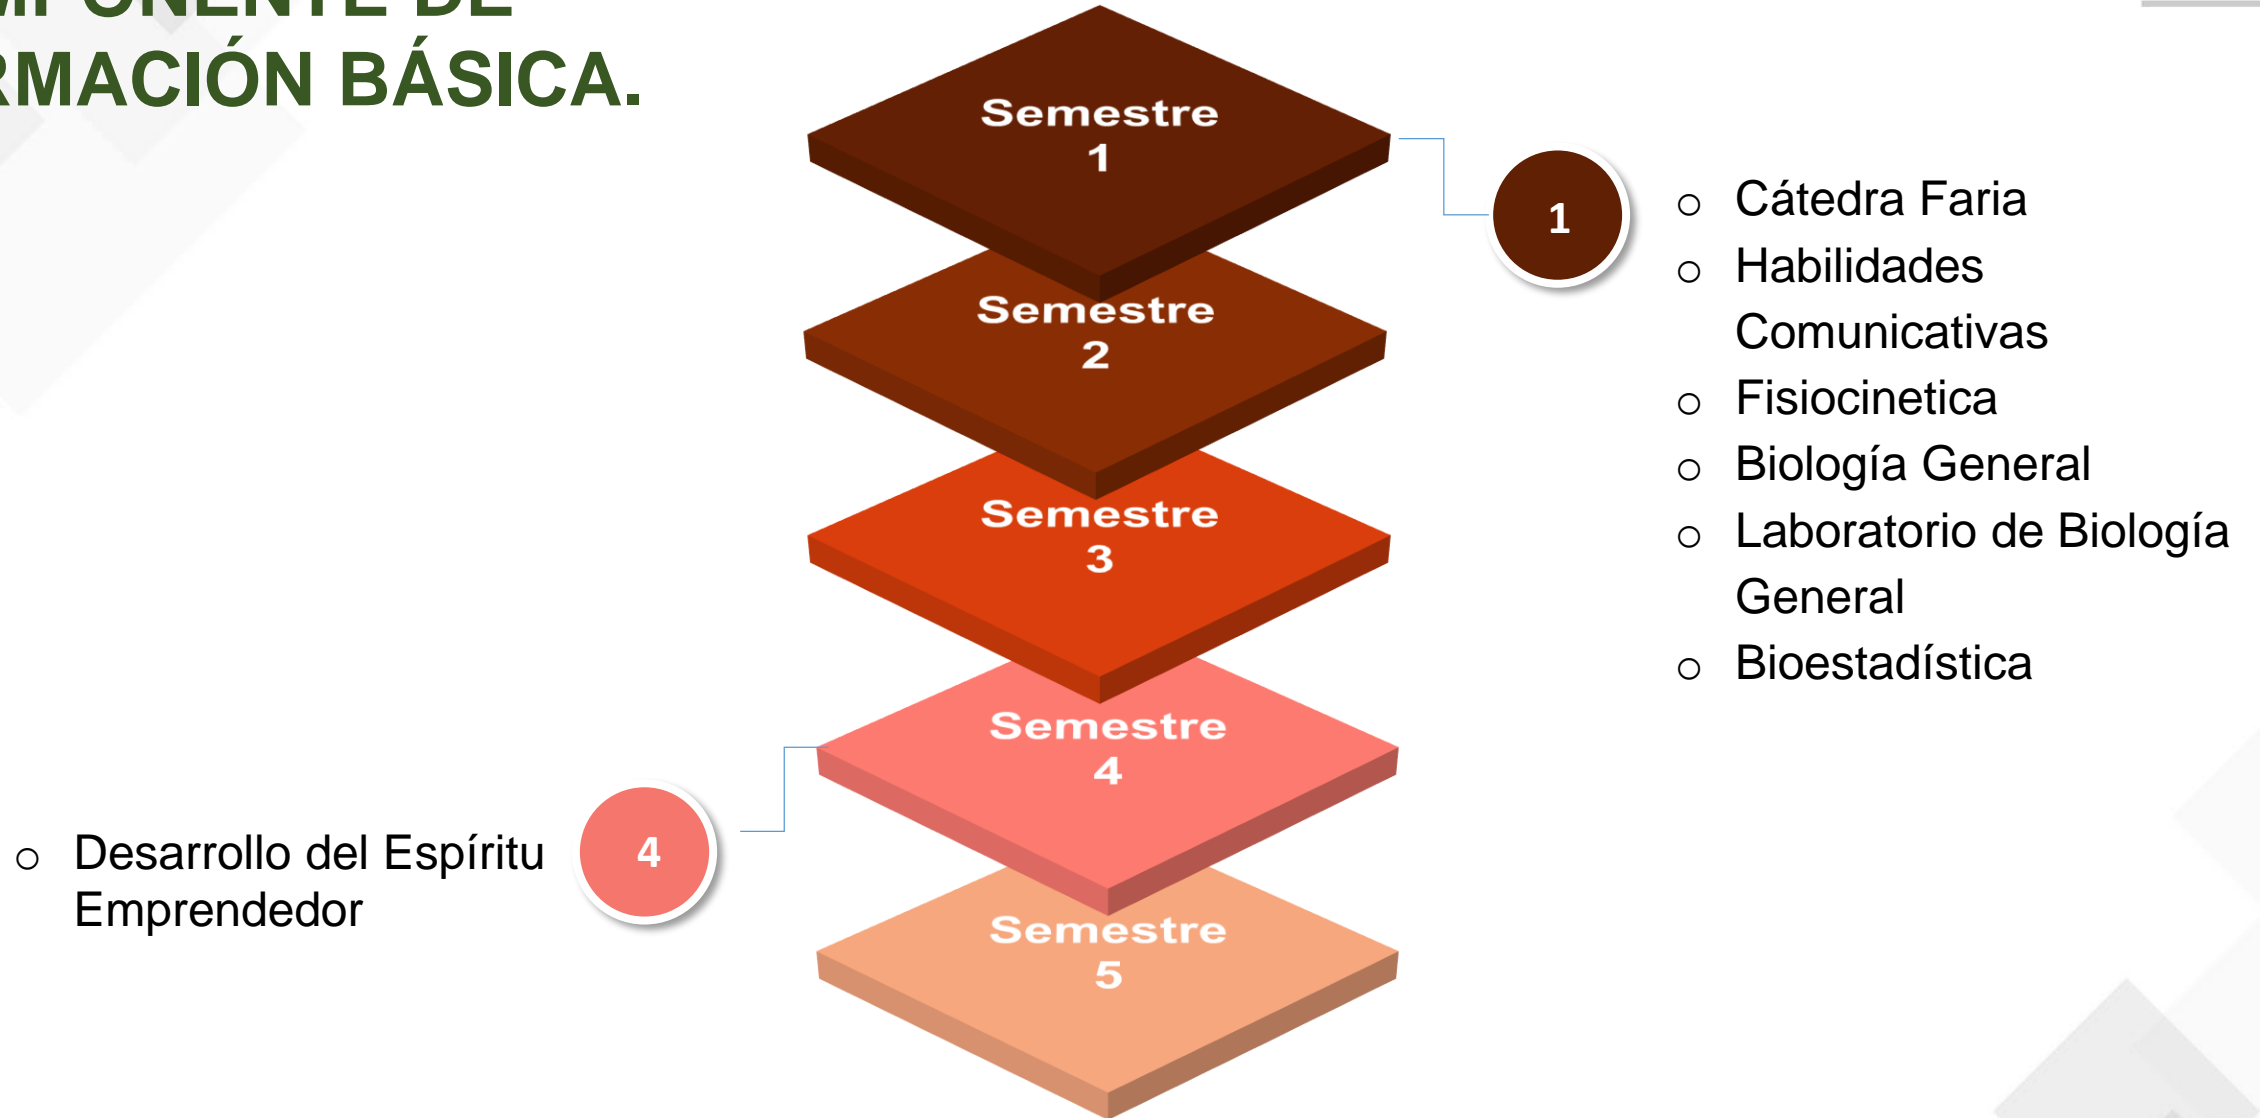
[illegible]
RMACIÓN BÁSICA.

Semestre 1

Semestre 2

Semestre 3

Semestre 4

Semestre 5

1

- Cátedra Faria
- Habilidades Comunicativas
- Fisiocinetica
- Biología General
- Laboratorio de Biología General
- Bioestadística

- Desarrollo del Espíritu Emprendedor

4